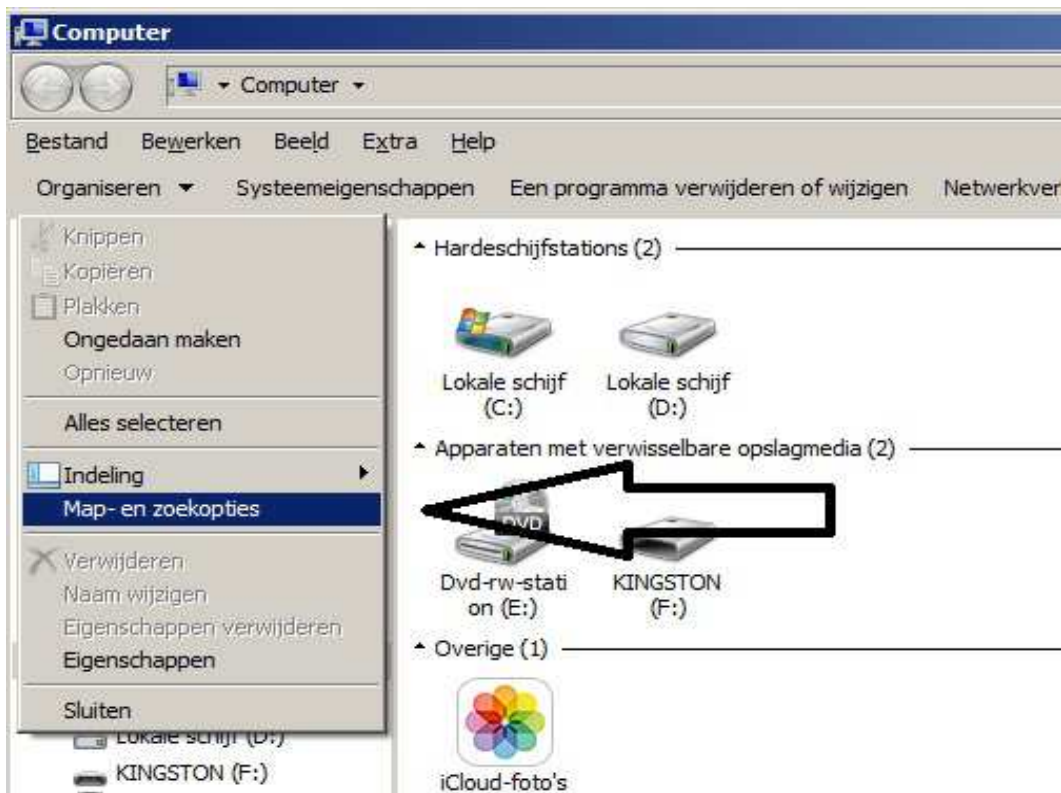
Computer

Computer

Bestand Bewerken Beeld Extra Help

Organiseren Systeemeigenschappen Een programma verwijderen of wijzigen Netwerkver

Knippen
Kopiëren
Plakken
Ongedaan maken
Opnieuw
Alles selecteren
Indeling
Map- en zoekopties
Verwijderen
Naam wijzigen
Eigenschappen verwijderen
Eigenschappen
Sluiten

Lokale schijf (D:)
KINGSTON (F:)

Hardeschijfstations (2)

Lokale schijf (C:)
Lokale schijf (D:)

Apparaten met verwisselbare opslagmedia (2)

DVD
Dvd-rw-station (E:)
KINGSTON (F:)

Overige (1)

iCloud-foto's